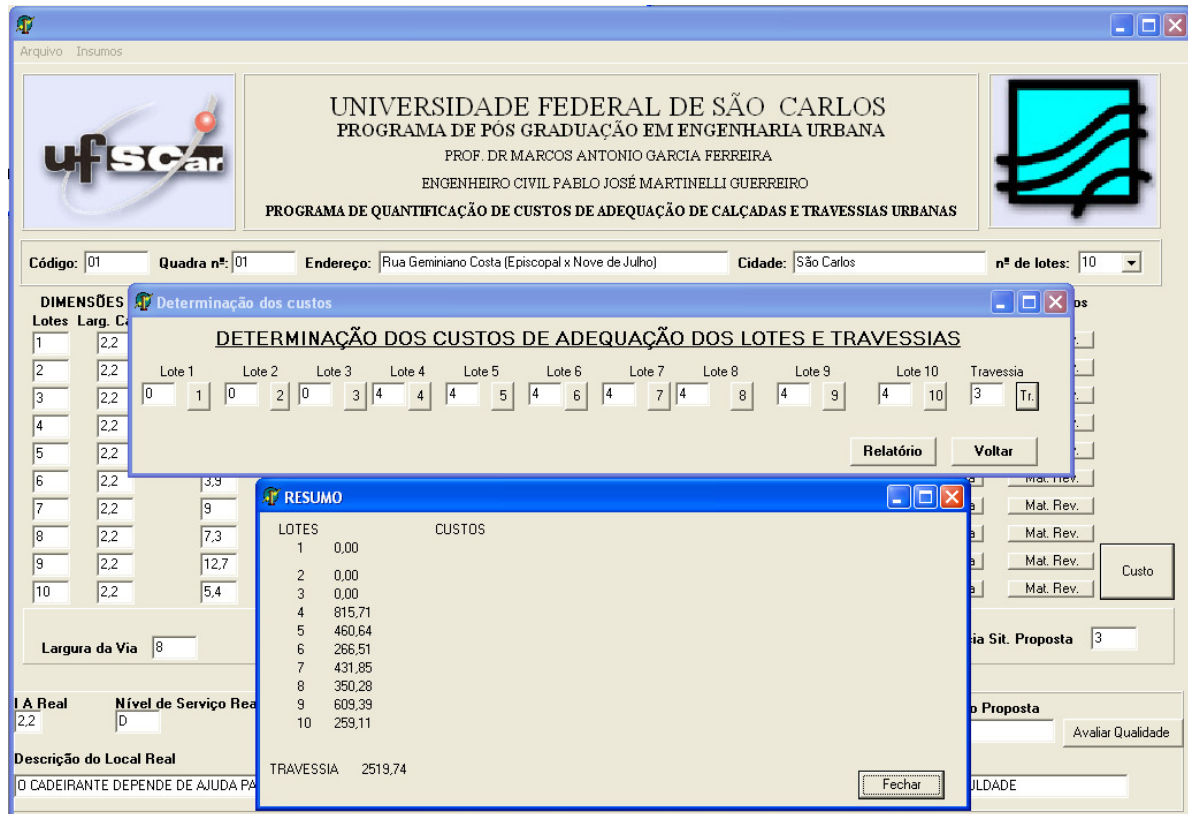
Arquivo Insumos

ufscar

UNIVERSIDADE FEDERAL DE SÃO CARLOS
PROGRAMA DE PÓS GRADUAÇÃO EM ENGENHARIA URBANA
PROF. DR MARCOS ANTONIO GARCIA FERREIRA
ENGENHEIRO CIVIL PABLO JOSÉ MARTINELLI GUERREIRO
PROGRAMA DE QUANTIFICAÇÃO DE CUSTOS DE ADEQUAÇÃO DE CALÇADAS E TRAVESSIAS URBANAS

Código: 01 Quadra nº: 01 Endereço: Rua Geminiano Costa (Episcopal x Nove de Julho) Cidade: São Carlos nº de lotes: 10

DIMENSÕES
Lotes Larg. Ca
1 2,2
2 2,2
3 2,2
4 2,2
5 2,2
6 2,2 3,9
7 2,2 9
8 2,2 7,3
9 2,2 12,7
10 2,2 5,4

Determinação dos custos

DETERMINAÇÃO DOS CUSTOS DE ADEQUAÇÃO DOS LOTES E TRAVESSIAS

Lote 1 0 1
Lote 2 0 2
Lote 3 0 3
Lote 4 4 4
Lote 5 4 5
Lote 6 4 6
Lote 7 4 7
Lote 8 4 8
Lote 9 4 9
Lote 10 4 10
Travessia 3 Tr.

Relatório Voltar

RESUMO

LOTES CUSTOS
1 0,00
2 0,00
3 0,00
4 815,71
5 460,64
6 266,51
7 431,85
8 350,28
9 609,39
10 259,11

TRAVESSIA 2519,74

Fechar

Mat. Rev.
Mat. Rev.
Mat. Rev.
Mat. Rev.
Mat. Rev.
Custo

Largura da Via 8
ia Sit. Proposta 3

l A Real 2,2
Nível de Serviço Rea D
o Proposta
Avaliar Qualidade

Descrição do Local Real
O CADEIRANTE DEPENDE DE AJUDA PA
LIDADE